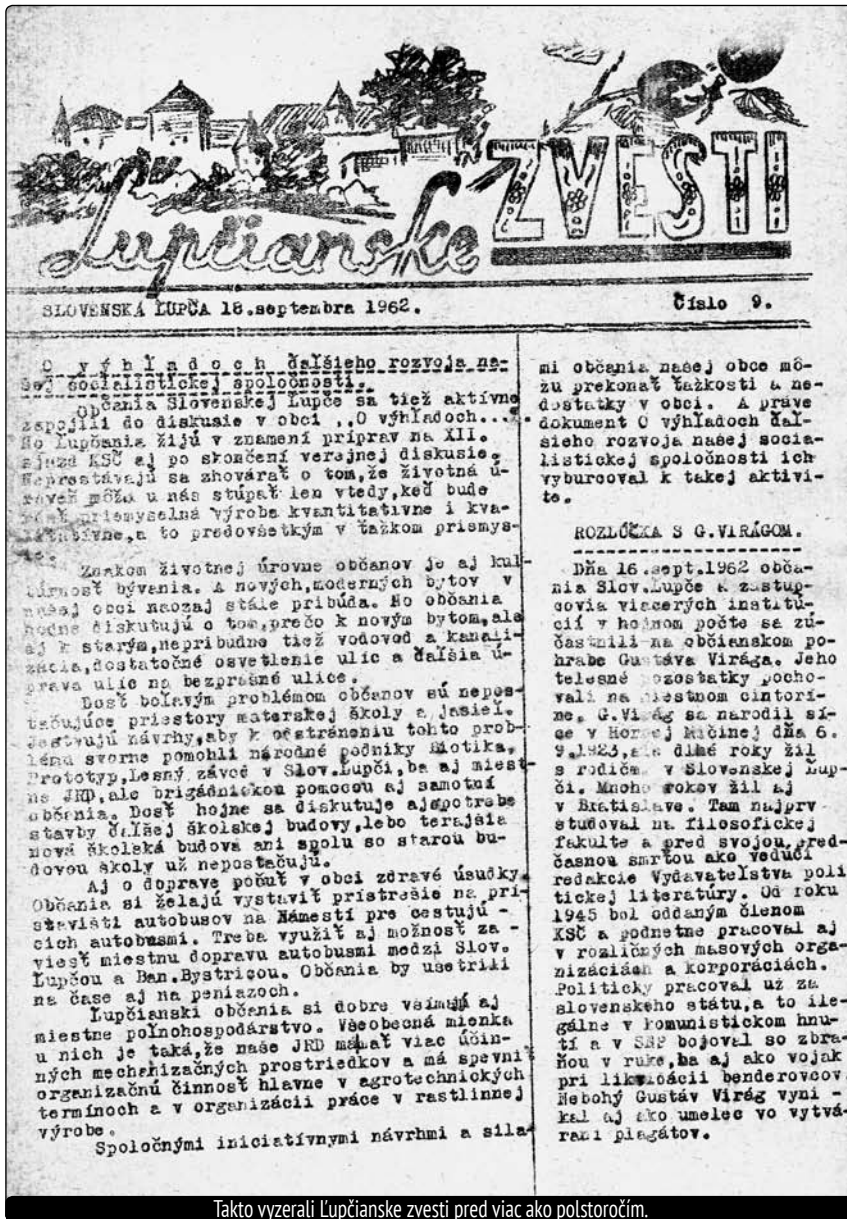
Ľupčianske ZVESTI

SLOVENSKÁ ĽUPČA 18.septembra 1962. Číslo 9.

O výhľadoch ďalšieho rozvoja našej socialistickej spoločnosti.

Občania Slovenskej Ľupče sa tiež aktívne zapojili do diskusie v obci „O výhľadoch..." No Ľupčania žijú v znamení príprav na XII. zjazd KSČ aj po skončení verejnej diskusie. Neprestávajú sa zhovárať o tom,že životná úroveň môže u nás stúpať len vtedy,keď bude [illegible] priemyselná výroba kvantitatívne i kvalitatívne,a to predovšetkým v ťažkom priemysle.

Znakom životnej úrovne občanov je aj kultúrnosť bývania. A nových,moderných bytov v našej obci naozaj stále pribúda. No občania hojne diskutujú o tom,prečo k novým bytom,ale aj k starým,nepribudne tiež vodovod a kanalizácia,dostatočné osvetlenie ulíc a ďalšia úprava ulíc na bezprašné ulice.

Dosť boľavým problémom občanov sú nepostačujúce priestory materskej školy a jaslí. Jestvujú návrhy,aby k odstráneniu tohto problému svorne pomohli národné podniky Biotika, Prototyp,Lesný závod v Slov.Ľupči,ba aj miestne JRD,ale brigádnickou pomocou aj samotní občania. Dosť hojne sa diskutuje aj o potrebe stavby ďalšej školskej budovy,lebo terajšia nová školská budova ani spolu so starou budovou školy už nepostačujú.

Aj o doprave počuť v obci zdravé úsudky. Občania si želajú vystaviť prístrešie na pristavišti autobusov na Námestí pre cestujúcich autobusmi. Treba využiť aj možnosť zaviesť miestnu dopravu autobusmi medzi Slov. Ľupčou a Ban.Bystricou. Občania by ušetrili na čase aj na peniazoch.

Ľupčianski občania si dobre všímajú aj miestne poľnohospodárstvo. Všeobecná mienka u nich je taká,že naše JRD mahať viac účinných mechanizačných prostriedkov a má spevniť organizačnú činnosť hlavne v agrotechnických termínoch a v organizácii práce v rastlinnej výrobe.

Spoločnými iniciatívnymi návrhmi a silami občania našej obce môžu prekonať ťažkosti a nedostatky v obci. A práve dokument O výhľadoch ďalšieho rozvoja našej socialistickej spoločnosti ich vyburcoval k takej aktivite.

ROZLÚČKA S G.VIRÁGOM.

Dňa 16.sept.1962 občania Slov.Ľupče a zástupcovia viacerých inštitúcií v hojnom počte sa zúčastnili na občianskom pohrabe Gustáva Virága. Jeho telesné pozostatky pochovali na miestnom cintoríne. G.Virág sa narodil síce v Hornej Mičinej dňa 6. 9.1923,ale dlhé roky žil s rodičmi v Slovenskej Ľupči. Mnoho rokov žil aj v Bratislave. Tam najprv študoval na filosofickej fakulte a pred svojou predčasnou smrťou ako vedúci redakcie Vydavateľstva politickej literatúry. Od roku 1945 bol oddaným členom KSČ a podnetne pracoval aj v rozličných masových organizáciách a korporáciách. Politicky pracoval už za slovenského štátu,a to ilegálne v komunistickom hnutí a v SNP bojoval so zbraňou v ruke,ba aj ako vojak pri likvidácii benderovcov. Nebohý Gustáv Virág vynikal aj ako umelec vo vytváraní plagátov.

Takto vyzerali Ľupčianske zvesti pred viac ako polstoročím.